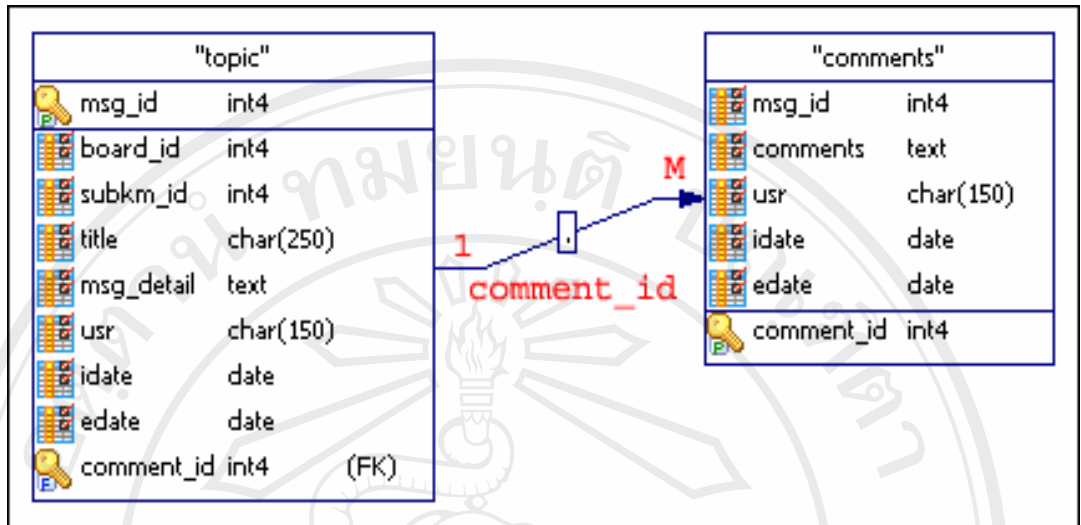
"topic"

| | |
|---|---|
| msg_id | int4 |
| board_id | int4 |
| subkm_id | int4 |
| title | char(250) |
| msg_detail | text |
| usr | char(150) |
| idate | date |
| edate | date |
| comment_id | int4 (FK) |

1

M

comment_id

"comments"

| | |
|---|---|
| msg_id | int4 |
| comments | text |
| usr | char(150) |
| idate | date |
| edate | date |
| comment_id | int4 |